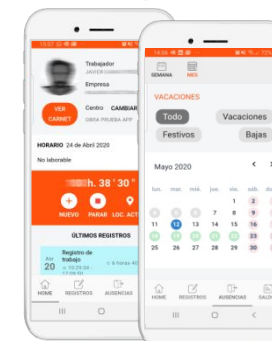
13:27
Trabajador
JAVIER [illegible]
Empresa
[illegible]
VER CARNET
Centro CAMBIAR
OBRA PRUEBA APP
HORARIO 24 de Abril 2020
No laborable
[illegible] h. 38 ' 30 "
NUEVO PARAR LOC. ACT
ÚLTIMOS REGISTROS
Abr 20
Registro de trabajo
10:29:04 - 17:00:04
6 horas 40
HOME REGISTROS AUSENCIAS

14:06
SEMANA MES
VACACIONES
Todo Vacaciones
Festivos Bajas
Mayo 2020 < >
lun. mar. mié. jue. vie. sáb.
1 2
4 5 6 7 8 9
11 12 13 14 15 16
18 19 20 21 22 23
25 26 27 28 29 30
HOME REGISTROS AUSENCIAS SALID